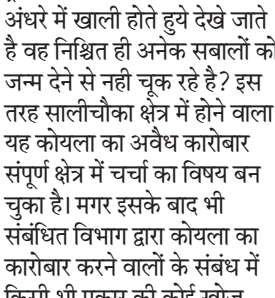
अंधरे में खाली होते हुये देखे जाते है वह निश्चित ही अनेक सबालों को जन्म देने से नही चूक रहे है? इस तरह सालीचौका क्षेत्र में होने वाला यह कोयला का अवैध कारोबार संपूर्ण क्षेत्र में चर्चा का विषय बन चुका है। मगर इसके बाद भी संबंधित विभाग द्वारा कोयला का कारोबार करने वालों के संबंध में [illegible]